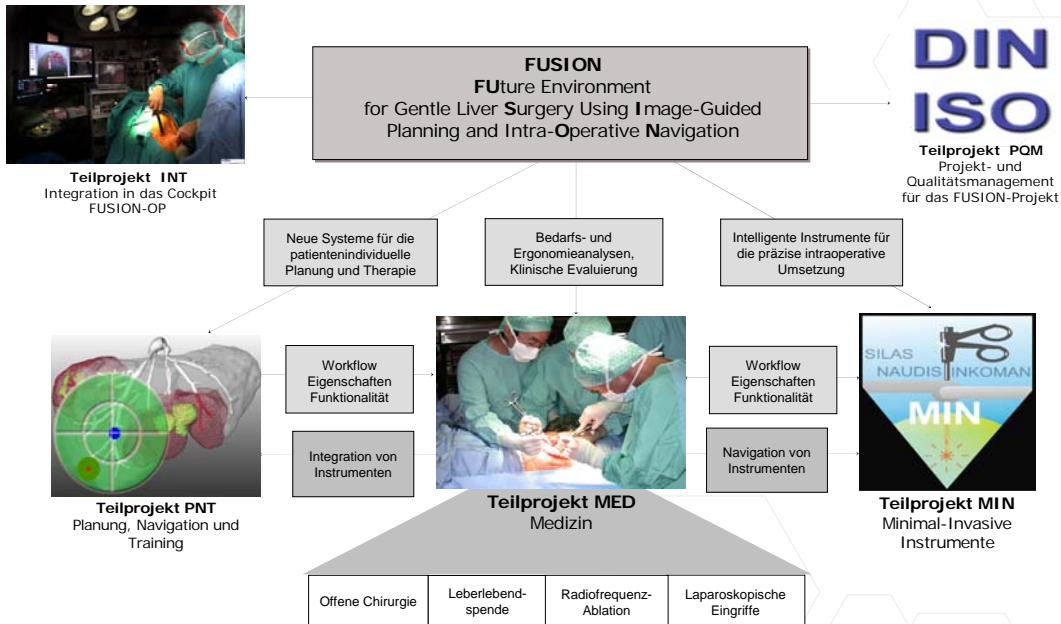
FUSION
FUture Environment for Gentle Liver Surgery Using Image-Guided Planning and Intra-Operative Navigation

DIN ISO

Teilprojekt INT
Integration in das Cockpit FUSION-OP

Teilprojekt PQM
Projekt- und Qualitätsmanagement für das FUSION-Projekt

Neue Systeme für die patientenindividuelle Planung und Therapie

Bedarfs- und Ergonomieanalysen, Klinische Evaluierung

Intelligente Instrumente für die präzise intraoperative Umsetzung

Workflow Eigenschaften Funktionalität

Integration von Instrumenten

Workflow Eigenschaften Funktionalität

Navigation von Instrumenten

SILAS
NAUDIS
INKOMAN
MIN

Teilprojekt PNT
Planung, Navigation und Training

Teilprojekt MED
Medizin

Teilprojekt MIN
Minimal-Invasive Instrumente

| Offene Chirurgie | Leberlebendspende | Radiofrequenz-Ablation | Laparoskopische Eingriffe |
|---|---|---|---|